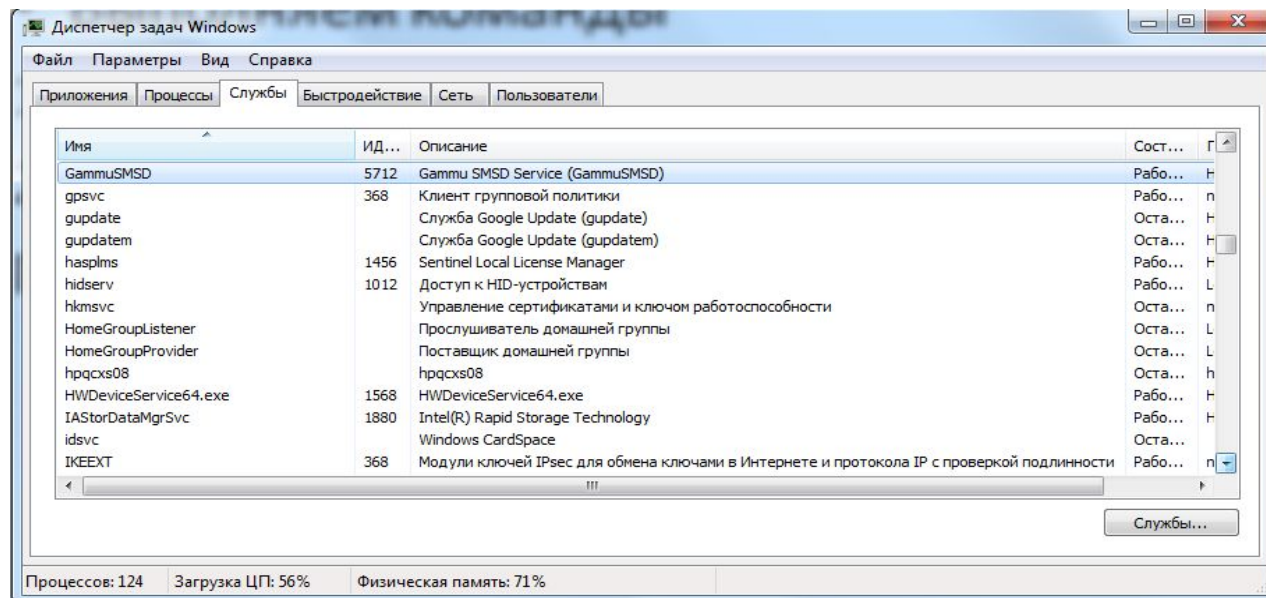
Диспетчер задач Windows

Файл Параметры Вид Справка

Приложения Процессы Службы Быстродействие Сеть Пользователи

| Имя | ИД... | Описание | Сост... | Г |
|---|---|---|---|---|
| GammuSMSD | 5712 | Gammu SMSD Service (GammuSMSD) | Рабо... | Н |
| gpsvc | 368 | Клиент групповой политики | Рабо... | n |
| gupdate | | Служба Google Update (gupdate) | Оста... | Н |
| gupdatem | | Служба Google Update (gupdatem) | Оста... | Н |
| hasplms | 1456 | Sentinel Local License Manager | Рабо... | Н |
| hidserv | 1012 | Доступ к HID-устройствам | Рабо... | L |
| hkmsvc | | Управление сертификатами и ключом работоспособности | Оста... | n |
| HomeGroupListener | | Прослушиватель домашней группы | Оста... | L |
| HomeGroupProvider | | Поставщик домашней группы | Оста... | L |
| hpqcxs08 | | hpqcxs08 | Оста... | h |
| HWDeviceService64.exe | 1568 | HWDeviceService64.exe | Рабо... | Н |
| IAStorDataMgrSvc | 1880 | Intel(R) Rapid Storage Technology | Рабо... | Н |
| idsvc | | Windows CardSpace | Оста... | |
| IKEEXT | 368 | Модули ключей IPsec для обмена ключами в Интернете и протокола IP с проверкой подлинности | Рабо... | n |

Службы...

Процессов: 124 Загрузка ЦП: 56% Физическая память: 71%